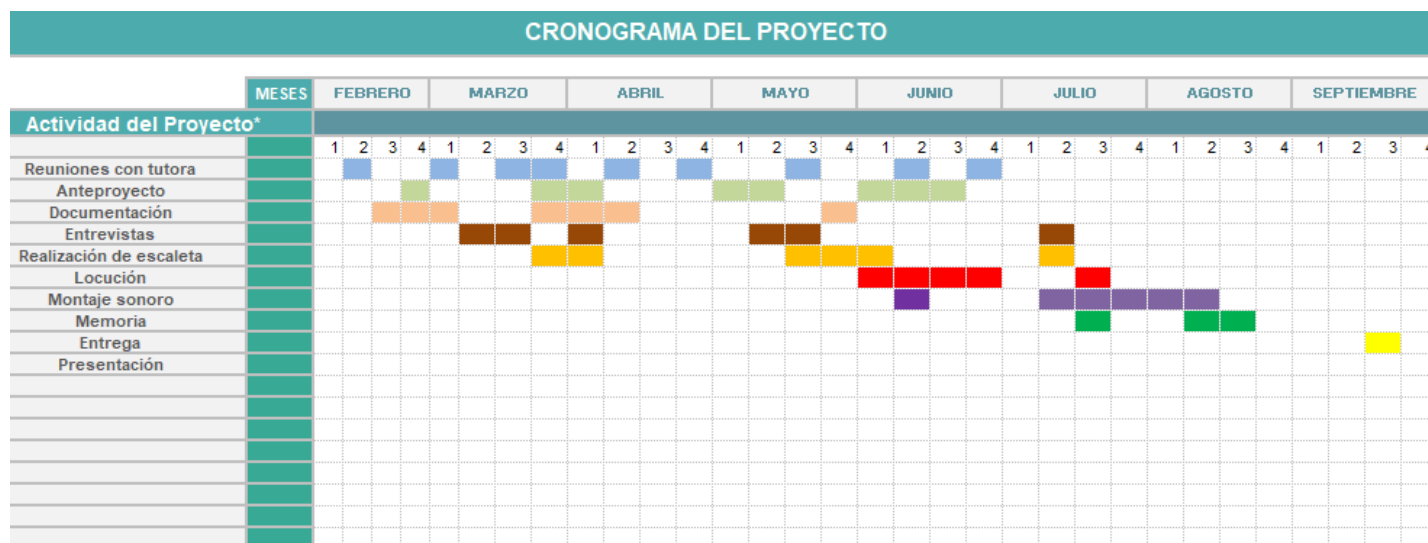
CRONOGRAMA DEL PROYECTO

| MESES | FEBRERO | | | | MARZO | | | | ABRIL | | | | MAYO | | | | JUNIO | | | | JULIO | | | | AGOSTO | | | | SEPTIEMBRE | | |
|---|---|---|---|---|---|---|---|---|---|---|---|---|---|---|---|---|---|---|---|---|---|---|---|---|---|---|---|---|---|---|---|
| Actividad del Proyecto* | | | | | | | | | | | | | | | | | | | | | | | | | | | | | | | |
| | 1 | 2 | 3 | 4 | 1 | 2 | 3 | 4 | 1 | 2 | 3 | 4 | 1 | 2 | 3 | 4 | 1 | 2 | 3 | 4 | 1 | 2 | 3 | 4 | 1 | 2 | 3 | 4 | 1 | 2 | 3 |
| Reuniones con tutora | | | | | | | | | | | | | | | | | | | | | | | | | | | | | | | |
| Anteproyecto | | | | | | | | | | | | | | | | | | | | | | | | | | | | | | | |
| Documentación | | | | | | | | | | | | | | | | | | | | | | | | | | | | | | | |
| Entrevistas | | | | | | | | | | | | | | | | | | | | | | | | | | | | | | | |
| Realización de escaleta | | | | | | | | | | | | | | | | | | | | | | | | | | | | | | | |
| Locución | | | | | | | | | | | | | | | | | | | | | | | | | | | | | | | |
| Montaje sonoro | | | | | | | | | | | | | | | | | | | | | | | | | | | | | | | |
| Memoria | | | | | | | | | | | | | | | | | | | | | | | | | | | | | | | |
| Entrega | | | | | | | | | | | | | | | | | | | | | | | | | | | | | | | |
| Presentación | | | | | | | | | | | | | | | | | | | | | | | | | | | | | | | |